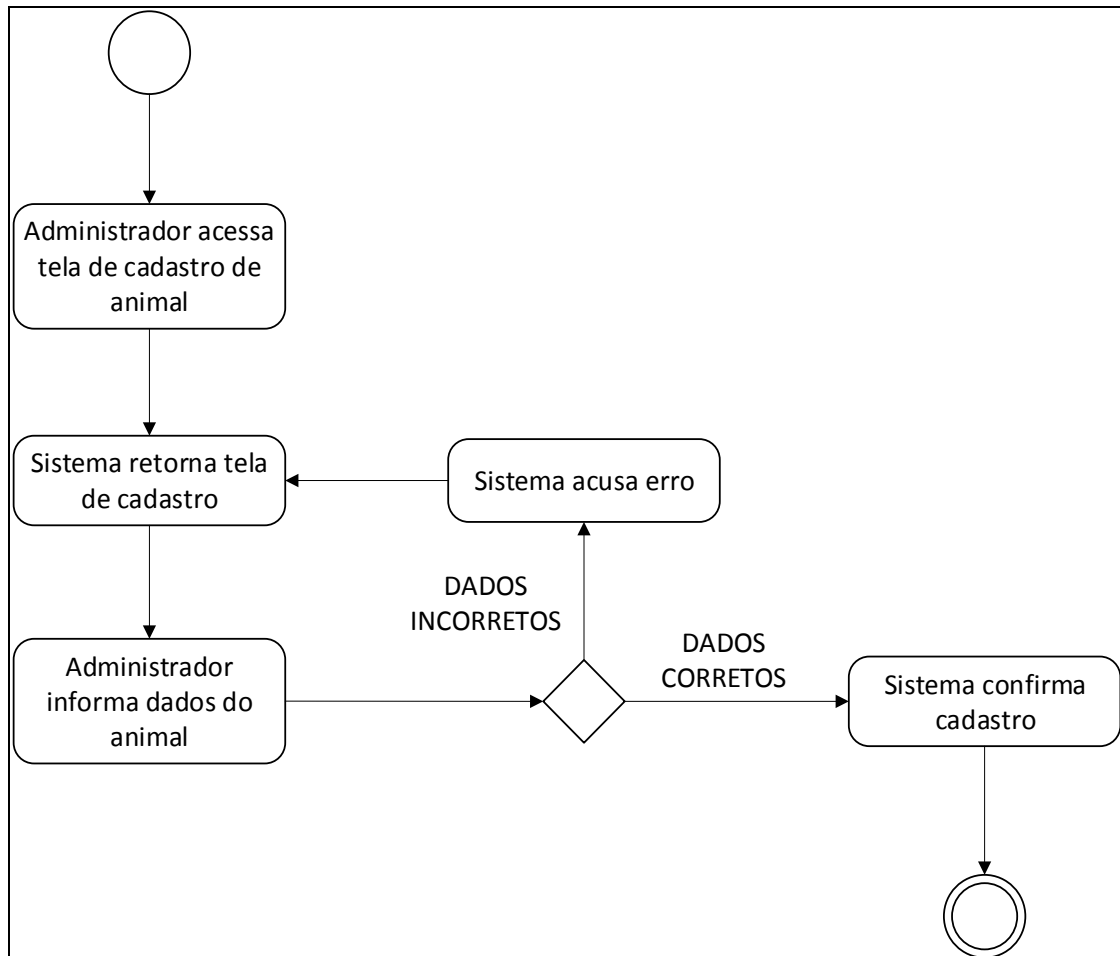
Administrador acessa tela de cadastro de animal

Sistema retorna tela de cadastro

Sistema acusa erro

DADOS INCORRETOS

Administrador informa dados do animal

DADOS CORRETOS

Sistema confirma cadastro